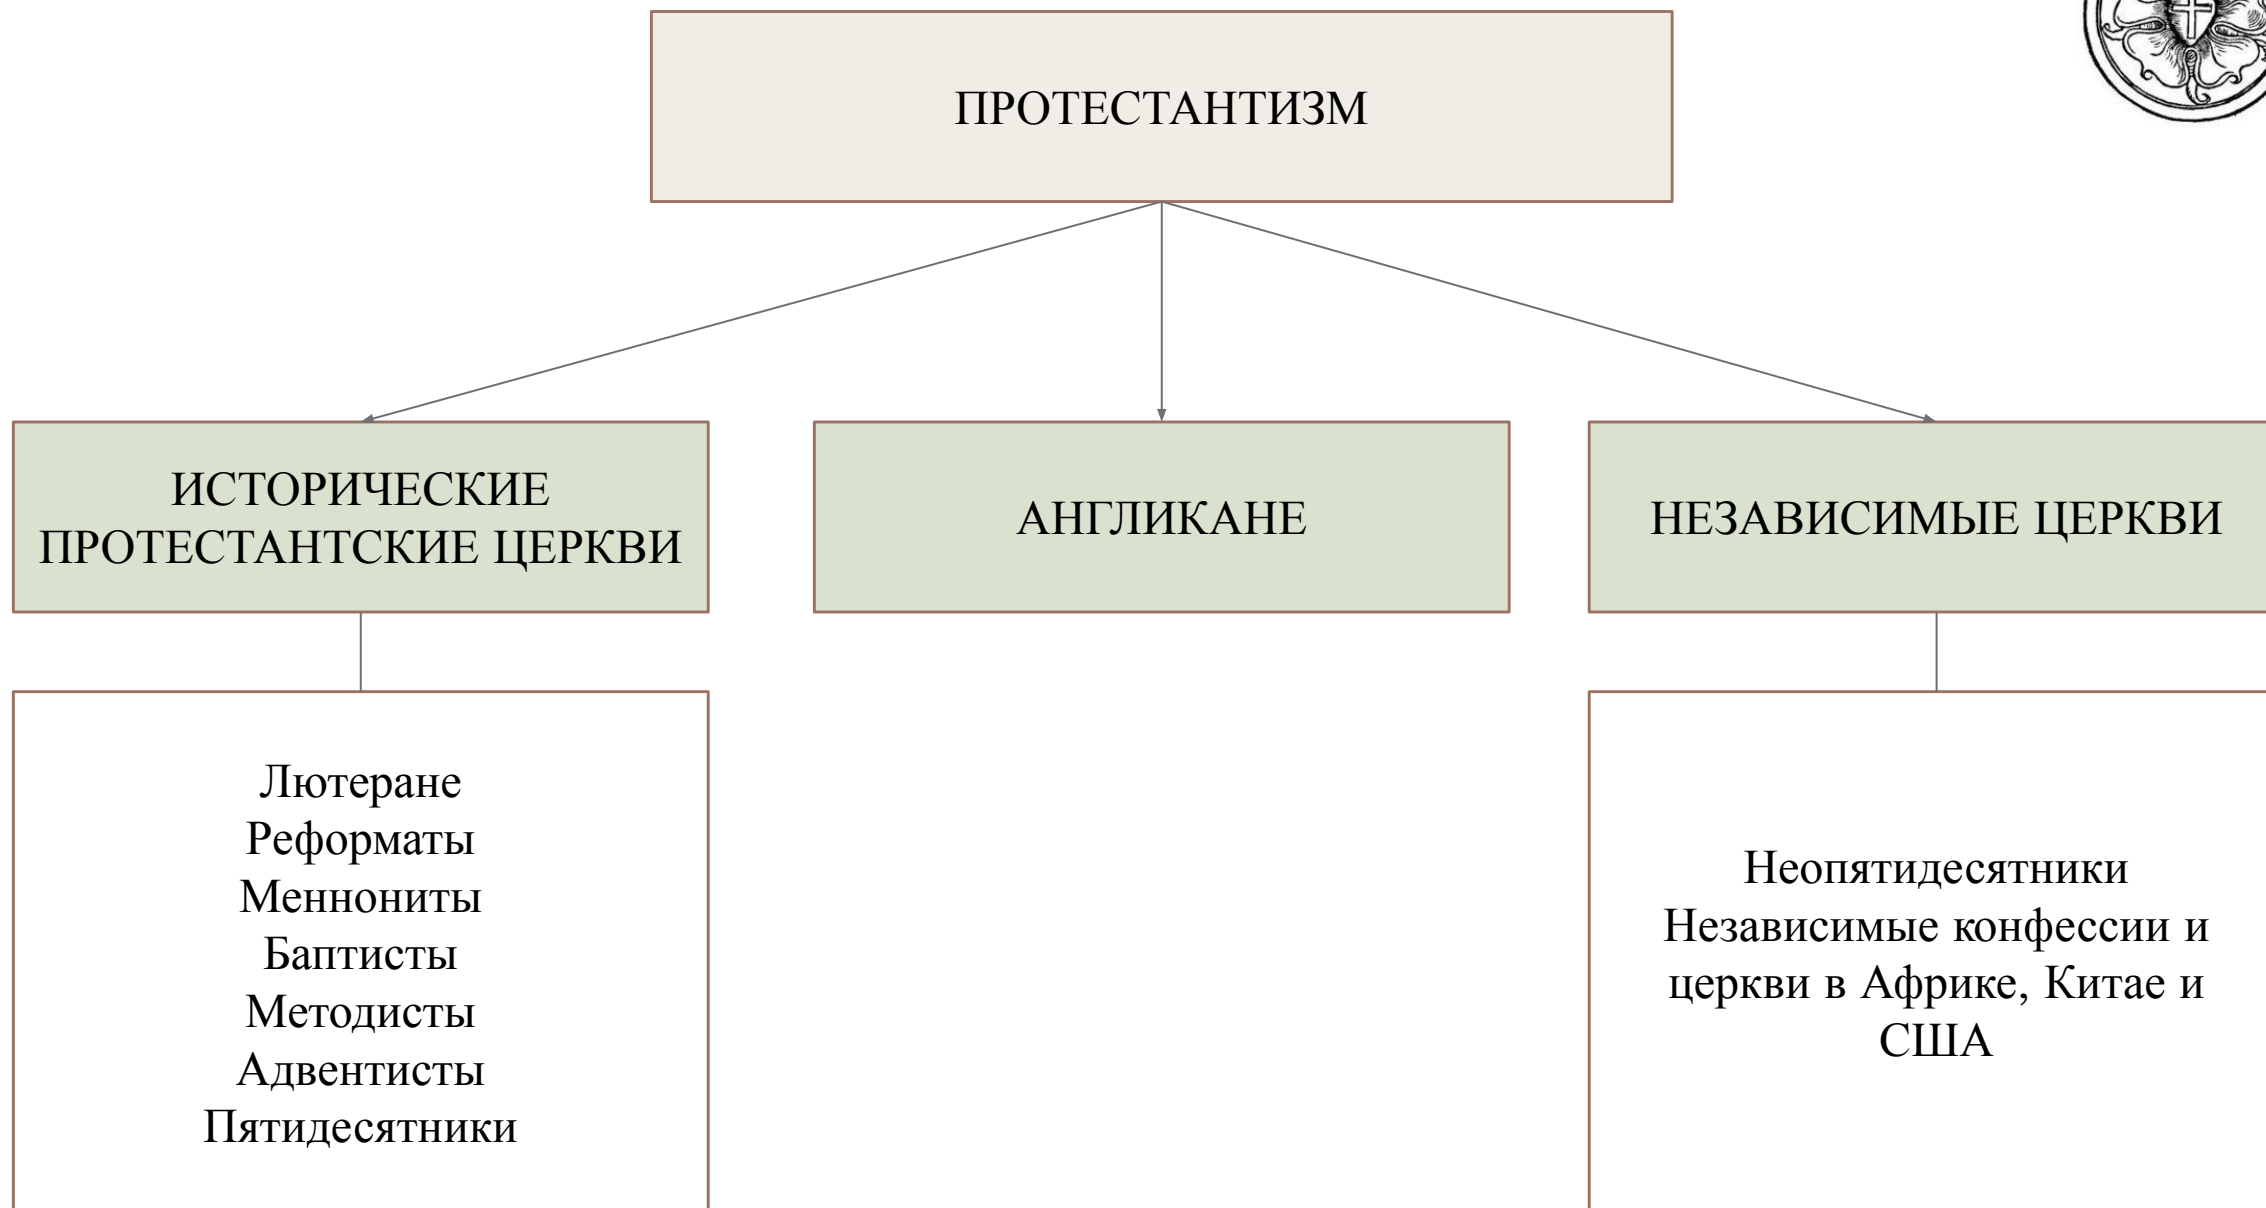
ПРОТЕСТАНТИЗМ

ИСТОРИЧЕСКИЕ ПРОТЕСТАНТСКИЕ ЦЕРКВИ

АНГЛИКАНЕ

НЕЗАВИСИМЫЕ ЦЕРКВИ

Лютеране
Реформаты
Меннониты
Баптисты
Методисты
Адвентисты
Пятидесятники

Неопятидесятники
Независимые конфессии и церкви в Африке, Китае и США